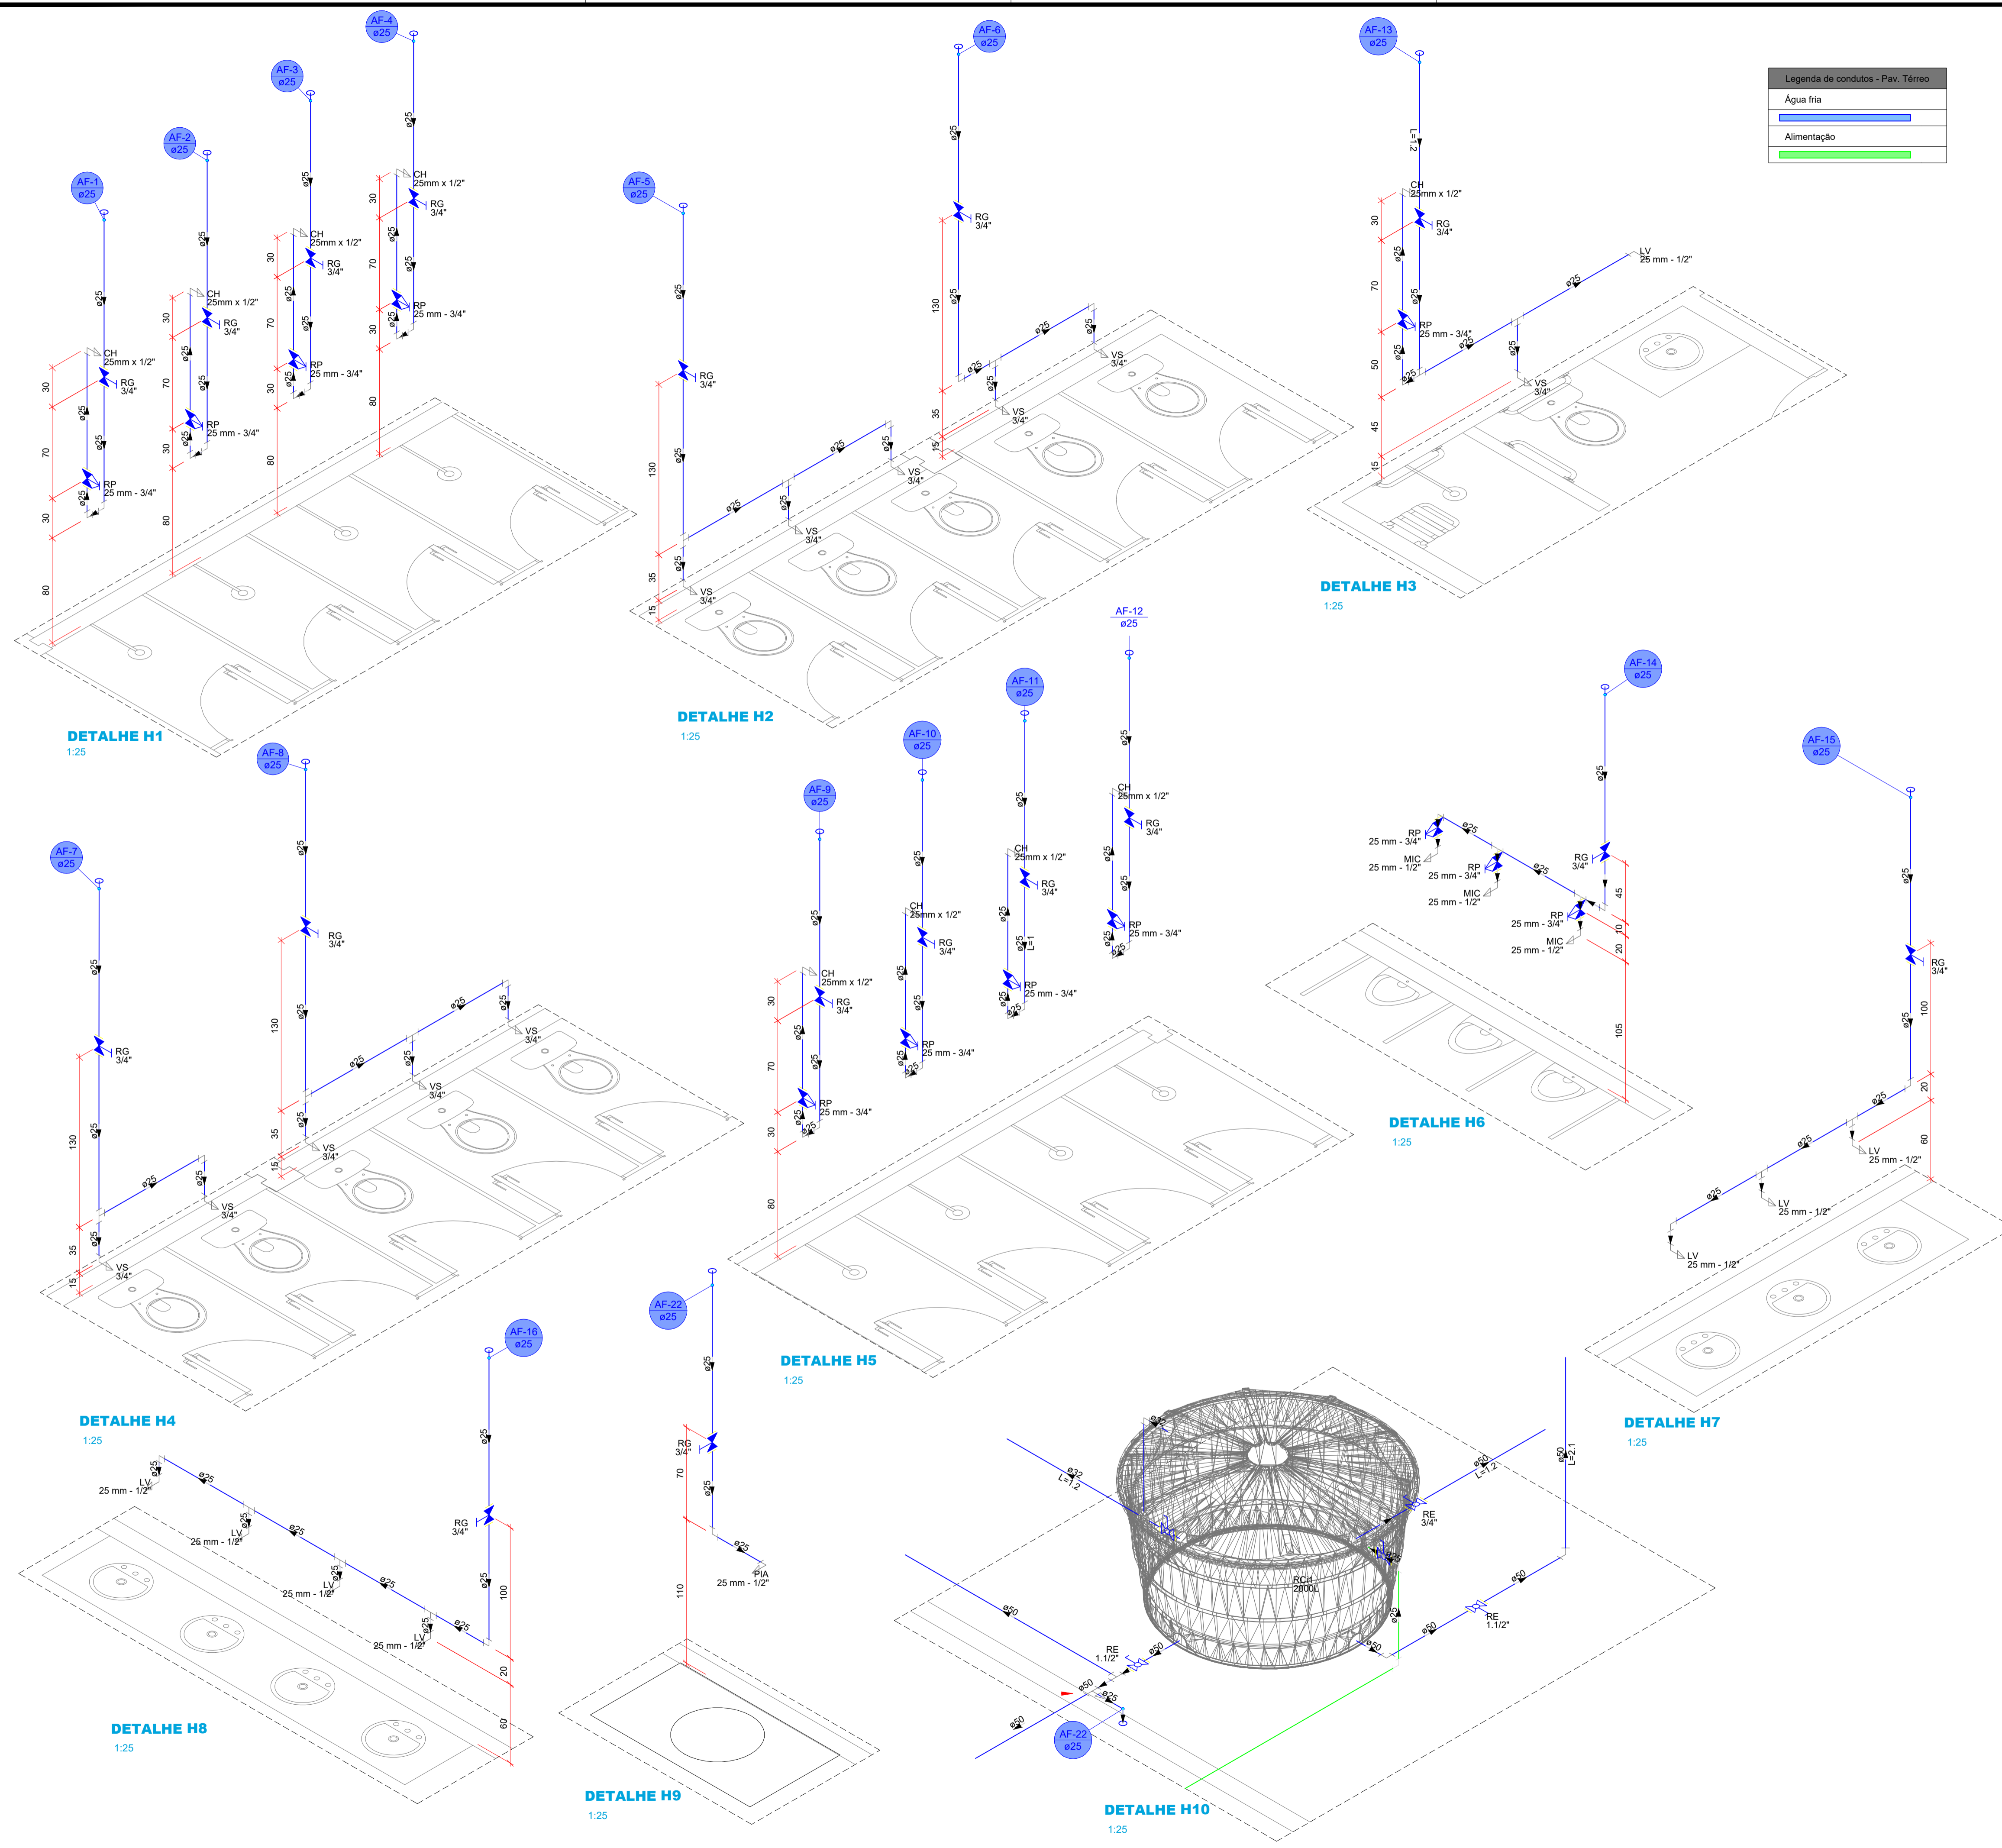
Legenda de condutos - Pav. Térreo
Água fria
Alimentação

AF-1 ø25
AF-2 ø25
AF-3 ø25
AF-4 ø25
ø25
CH 25mm x 1/2"
RG 3/4"
RP 25 mm - 3/4"
30
70
30
80
DETALHE H1
1:25

AF-5 ø25
AF-6 ø25
RG 3/4"
130
35
15
VS 3/4"
DETALHE H2
1:25

AF-13 ø25
L=1.2
CH 25mm x 1/2"
RG 3/4"
RP 25 mm - 3/4"
LV 25 mm - 1/2"
VS 3/4"
30
70
50
45
15
DETALHE H3
1:25

AF-7 ø25
AF-8 ø25
RG 3/4"
130
35
15
VS 3/4"
DETALHE H4
1:25

AF-9 ø25
AF-10 ø25
AF-11 ø25
AF-12 ø25
CH 25mm x 1/2"
RG 3/4"
RP 25 mm - 3/4"
L=1
30
70
30
80
DETALHE H5
1:25

AF-14 ø25
RP 25 mm - 3/4"
MIC 25 mm - 1/2"
RG 3/4"
45
10
20
105
DETALHE H6
1:25

AF-15 ø25
RG 3/4"
100
20
60
LV 25 mm - 1/2"
DETALHE H7
1:25

AF-16 ø25
LV 25 mm - 1/2"
RG 3/4"
100
20
60
DETALHE H8
1:25

AF-22 ø25
RG 3/4"
70
110
PIA 25 mm - 1/2"
DETALHE H9
1:25

ø32
L=1.2
ø50
L=1.2
L=2.1
RE 3/4"
RCH 2000L
RE 1.1/2"
AF-22 ø25
DETALHE H10
1:25